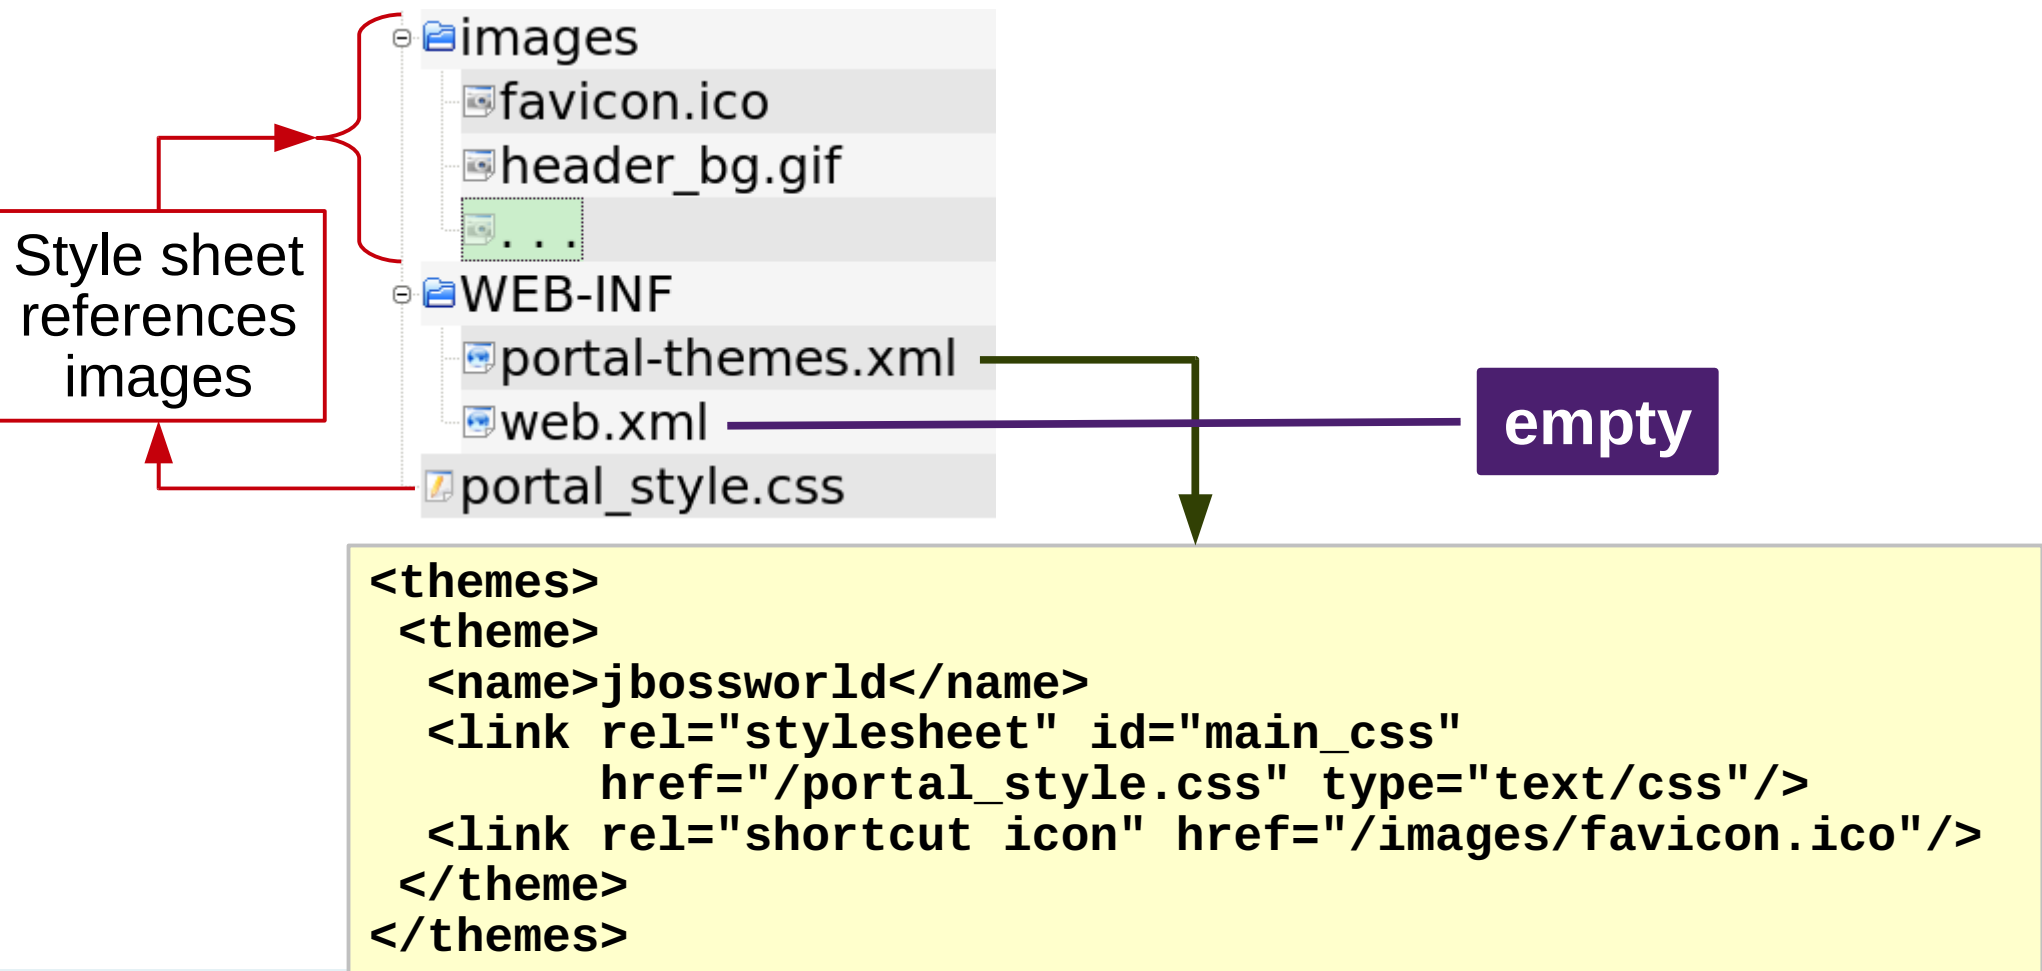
images
favicon.ico
header_bg.gif
. . .
WEB-INF
portal-themes.xml
web.xml
portal_style.css

Style sheet references images

empty

```
<themes>
 <theme>
  <name>jbossworld</name>
  <link rel="stylesheet" id="main_css"
        href="/portal_style.css" type="text/css"/>
  <link rel="shortcut icon" href="/images/favicon.ico"/>
 </theme>
</themes>
```